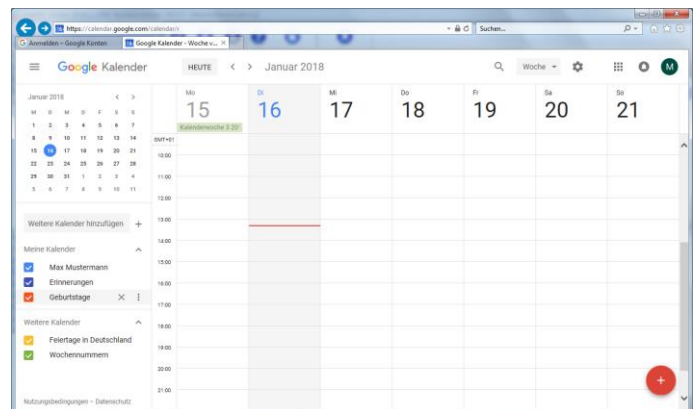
https://calendar.google.com/calendar/r
Suchen...
Anmelden – Google Konten
Google Kalender - Woche v... ×

Google Kalender
HEUTE
Januar 2018
Woche
M

Januar 2018

| M | D | M | D | F | S | S |
|---|---|---|---|---|---|---|
| 1 | 2 | 3 | 4 | 5 | 6 | 7 |
| 8 | 9 | 10 | 11 | 12 | 13 | 14 |
| 15 | 16 | 17 | 18 | 19 | 20 | 21 |
| 22 | 23 | 24 | 25 | 26 | 27 | 28 |
| 29 | 30 | 31 | 1 | 2 | 3 | 4 |
| 5 | 6 | 7 | 8 | 9 | 10 | 11 |

Weitere Kalender hinzufügen +

Meine Kalender
Max Mustermann
Erinnerungen
Geburtstage

Weitere Kalender
Feiertage in Deutschland
Wochennummern

Nutzungsbedingungen – Datenschutz

Mo 15
Di 16
Mi 17
Do 18
Fr 19
Sa 20
So 21

Kalenderwoche 3 20

GMT+01
10:00
11:00
12:00
13:00
14:00
15:00
16:00
17:00
18:00
19:00
20:00
21:00
+